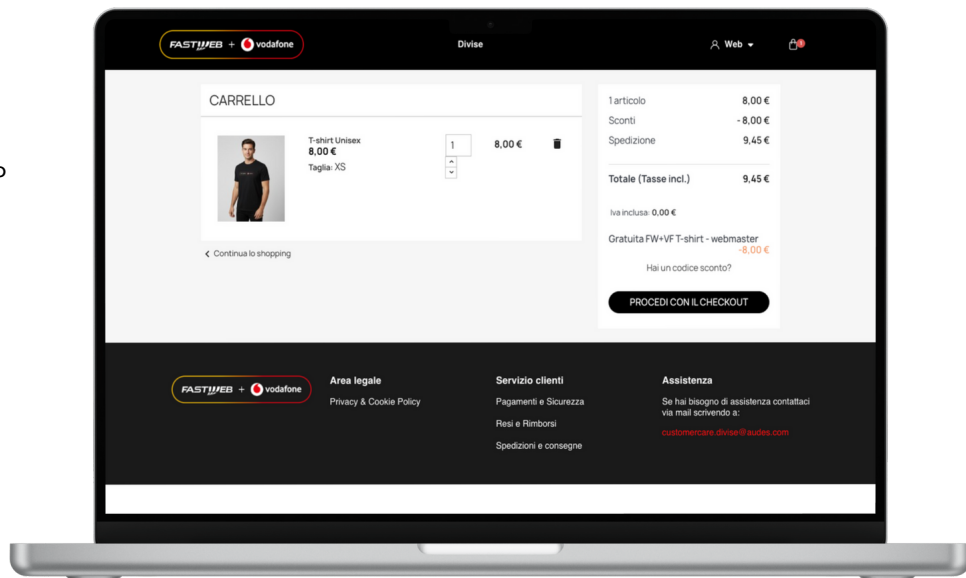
FASTWEB + vodafone

Divise

Web

1

CARRELLO

T-shirt Unisex
8,00 €
Taglia: XS

1

8,00 €

Continua lo shopping

| 1 articolo | 8,00 € |
|---|---|
| Sconti | - 8,00 € |
| Spedizione | 9,45 € |

Totale (Tasse incl.) 9,45 €

Iva inclusa: 0,00 €

Gratuita FW+VF T-shirt - webmaster
-8,00 €

Hai un codice sconto?

PROCEDI CON IL CHECKOUT

FASTWEB + vodafone

Area legale
Privacy & Cookie Policy

Servizio clienti
Pagamenti e Sicurezza
Resi e Rimborsi
Spedizioni e consegne

Assistenza
Se hai bisogno di assistenza contattaci via mail scrivendo a:
customercare.divise@audes.com